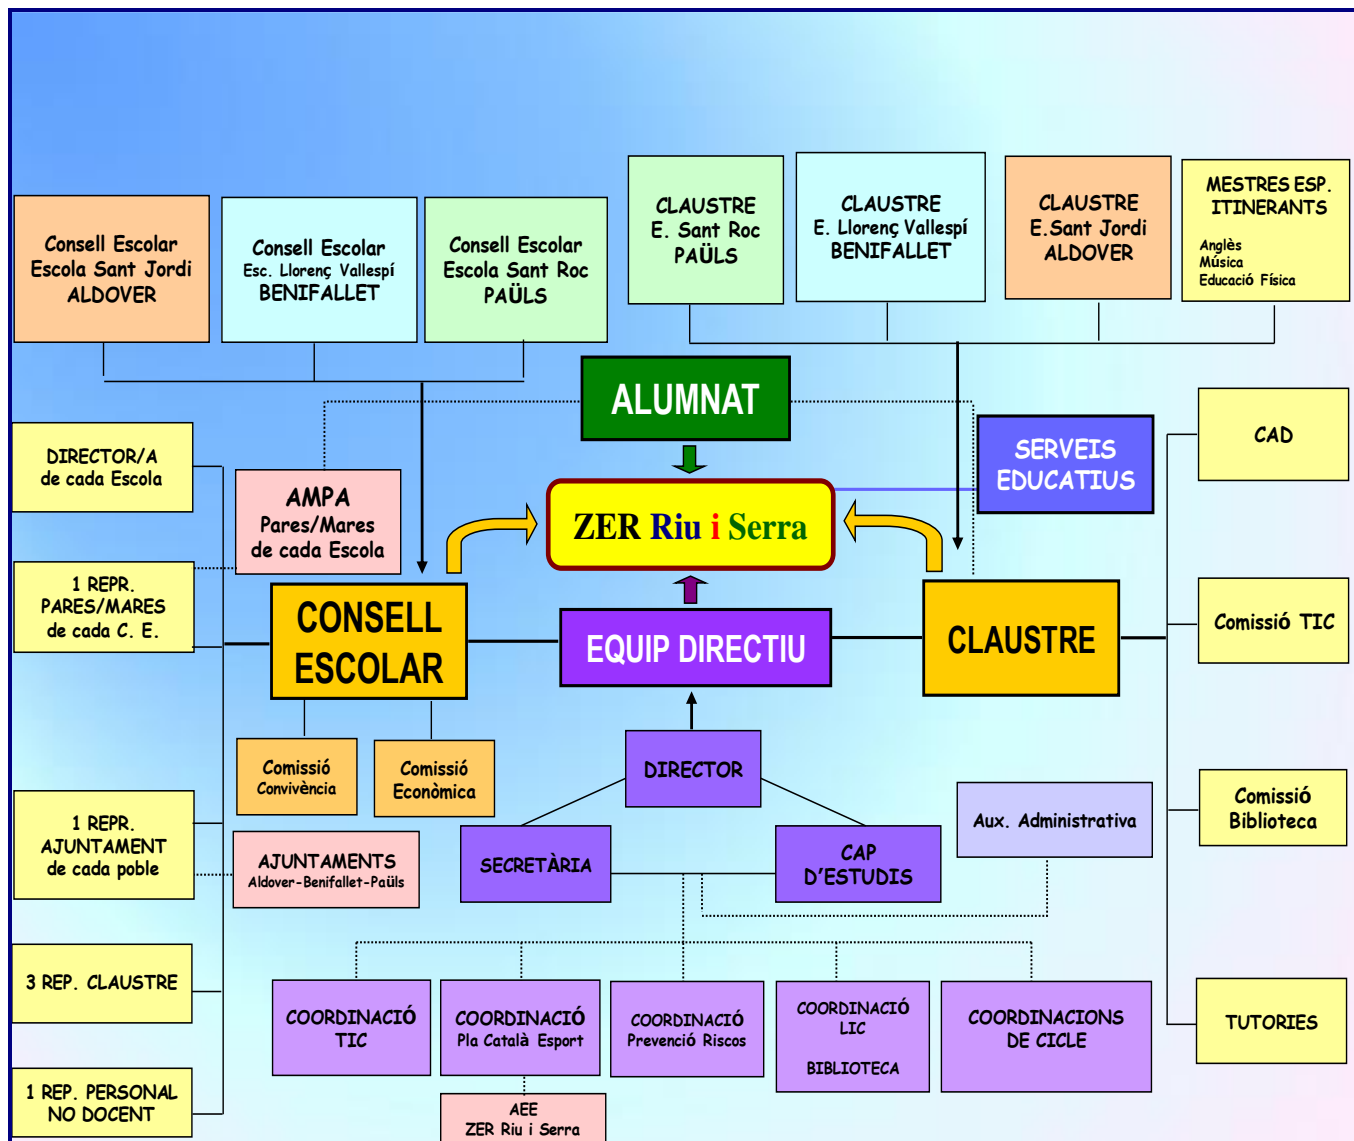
Consell Escolar
Escola Sant Jordi
ALDOVER

Consell Escolar
Esc. Llorenç Vallespí
BENIFALLET

Consell Escolar
Escola Sant Roc
PAÜLS

CLAUSTRE
E. Sant Roc
PAÜLS

CLAUSTRE
E. Llorenç Vallespí
BENIFALLET

CLAUSTRE
E.Sant Jordi
ALDOVER

MESTRES ESP.
ITINERANTS
Anglès
Música
Educació Física

ALUMNAT

SERVEIS EDUCATIUS

CAD

DIRECTOR/A
de cada Escola

AMPA
Pares/Mares
de cada Escola

ZER Riu i Serra

1 REPR.
PARES/MARES
de cada C. E.

CONSELL ESCOLAR

EQUIP DIRECTIU

CLAUSTRE

Comissió TIC

Comissió Convivència

Comissió Econòmica

DIRECTOR

Aux. Administrativa

Comissió Biblioteca

1 REPR.
AJUNTAMENT
de cada poble

AJUNTAMENTS
Aldover-Benifallet-Paüls

SECRETÀRIA

CAP D'ESTUDIS

3 REP. CLAUSTRE

COORDINACIÓ
TIC

COORDINACIÓ
Pla Català Esport

COORDINACIÓ
Prevenció Riscos

COORDINACIÓ
LIC
BIBLIOTECA

COORDINACIONS
DE CICLE

TUTORIES

1 REP. PERSONAL
NO DOCENT

AEE
ZER Riu i Serra